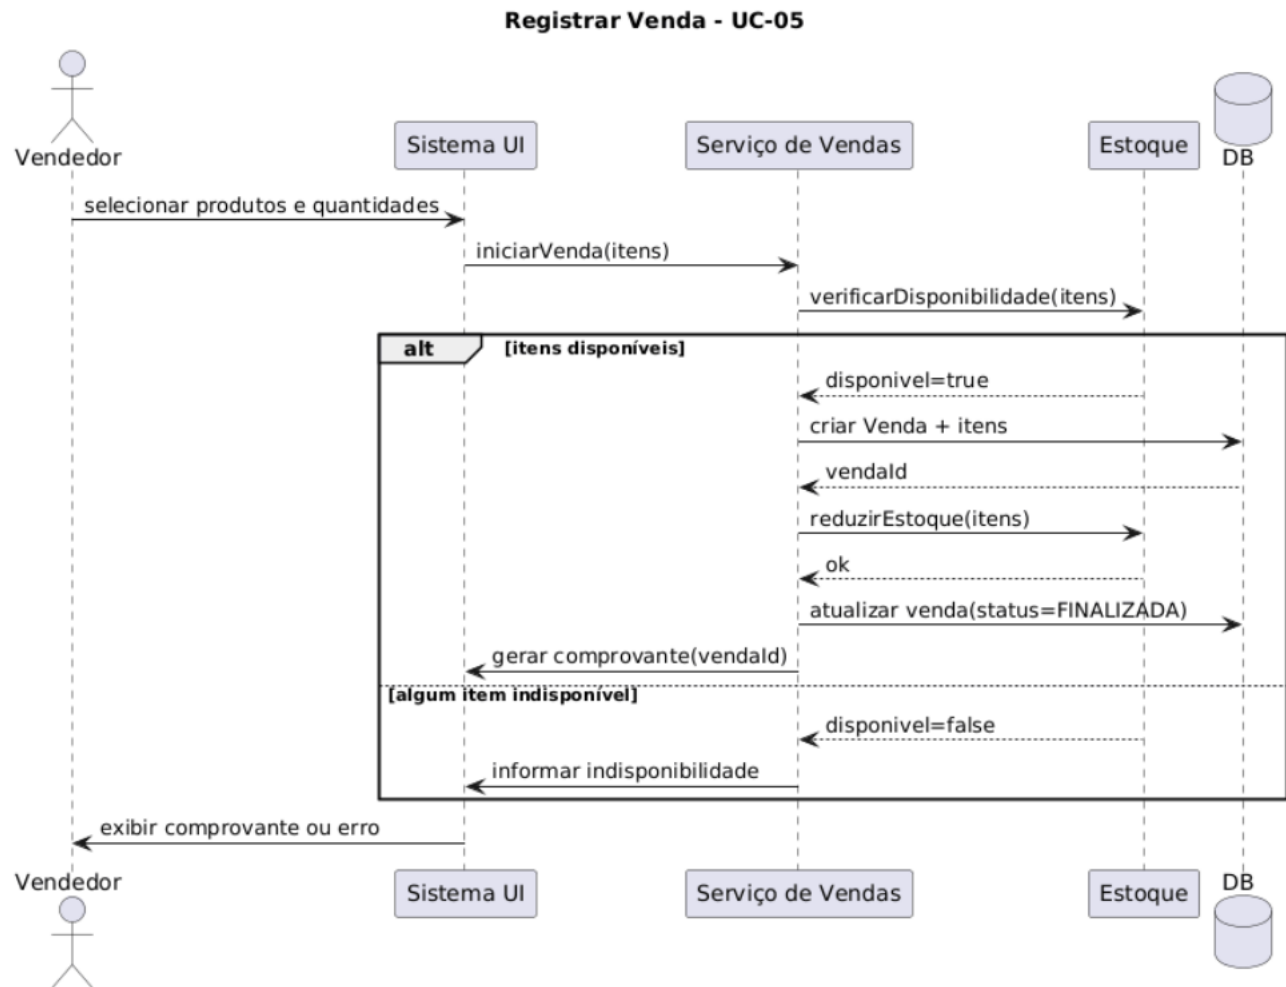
Registrar Venda - UC-05

Vendedor

Sistema UI

Serviço de Vendas

Estoque

DB

selecionar produtos e quantidades

iniciarVenda(itens)

verificarDisponibilidade(itens)

alt

[itens disponíveis]

disponivel=true

criar Venda + itens

vendaId

reduzirEstoque(itens)

ok

atualizar venda(status=FINALIZADA)

gerar comprovante(vendaId)

[algum item indisponível]

disponivel=false

informar indisponibilidade

exibir comprovante ou erro

Vendedor

Sistema UI

Serviço de Vendas

Estoque

DB